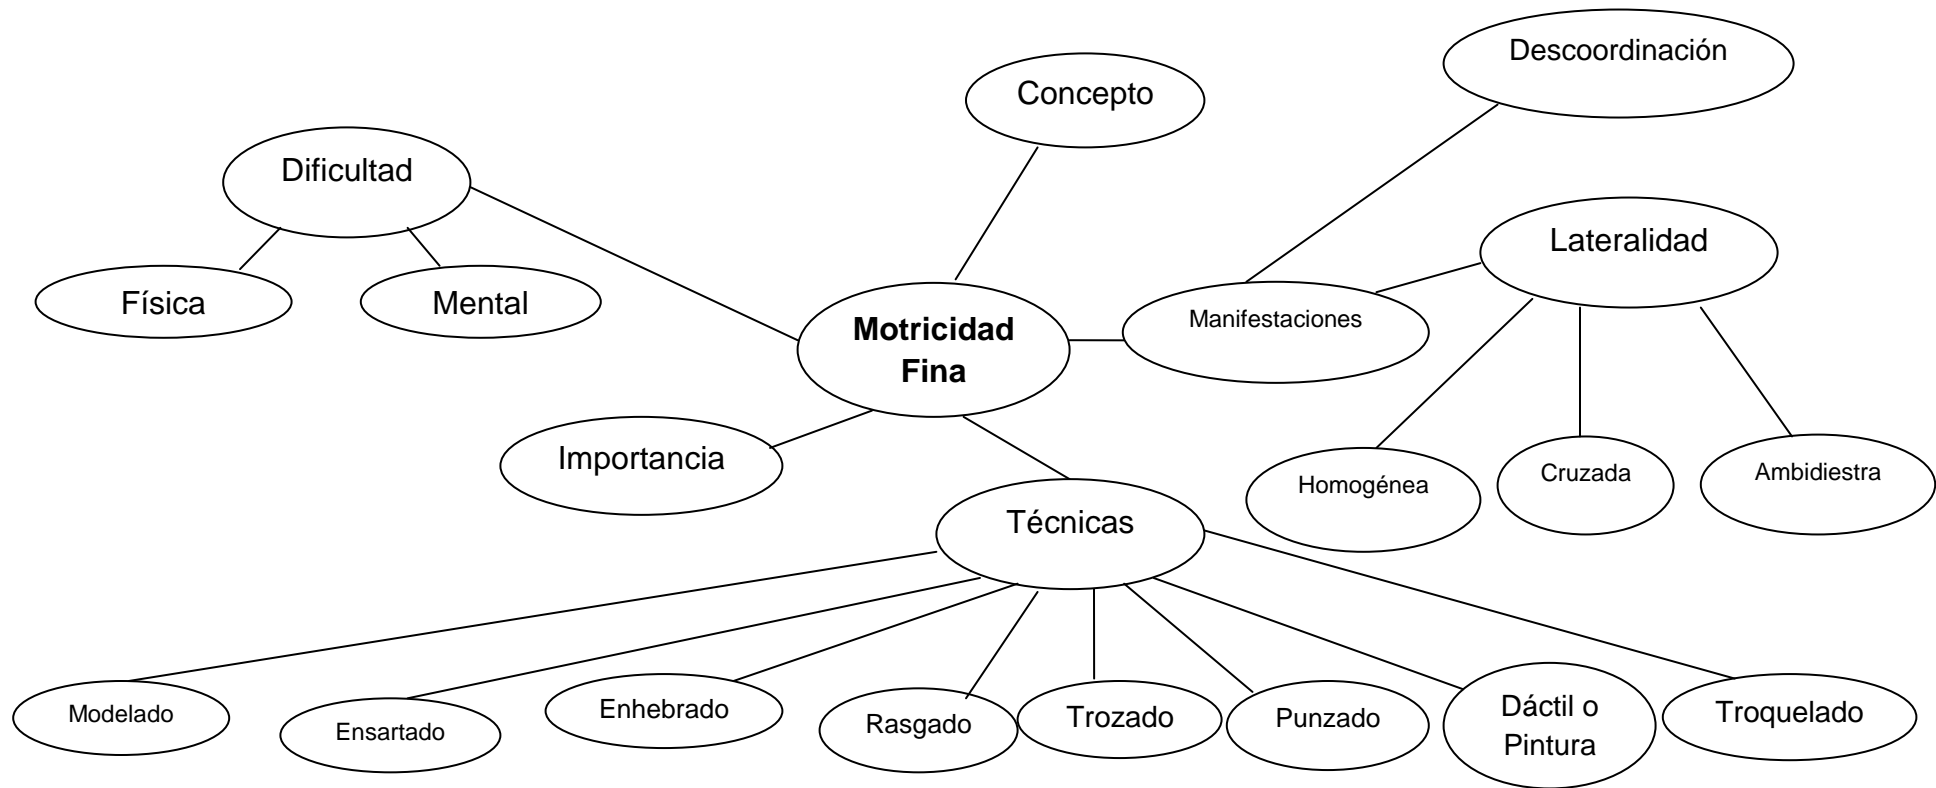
Descoordinación

Concepto

Dificultad

Lateralidad

Física

Mental

Manifestaciones

Motricidad Fina

Importancia

Homogénea

Cruzada

Ambidiestra

Técnicas

Modelado

Ensartado

Enhebrado

Rasgado

Trozado

Punzado

Dáctil o Pintura

Troquelado